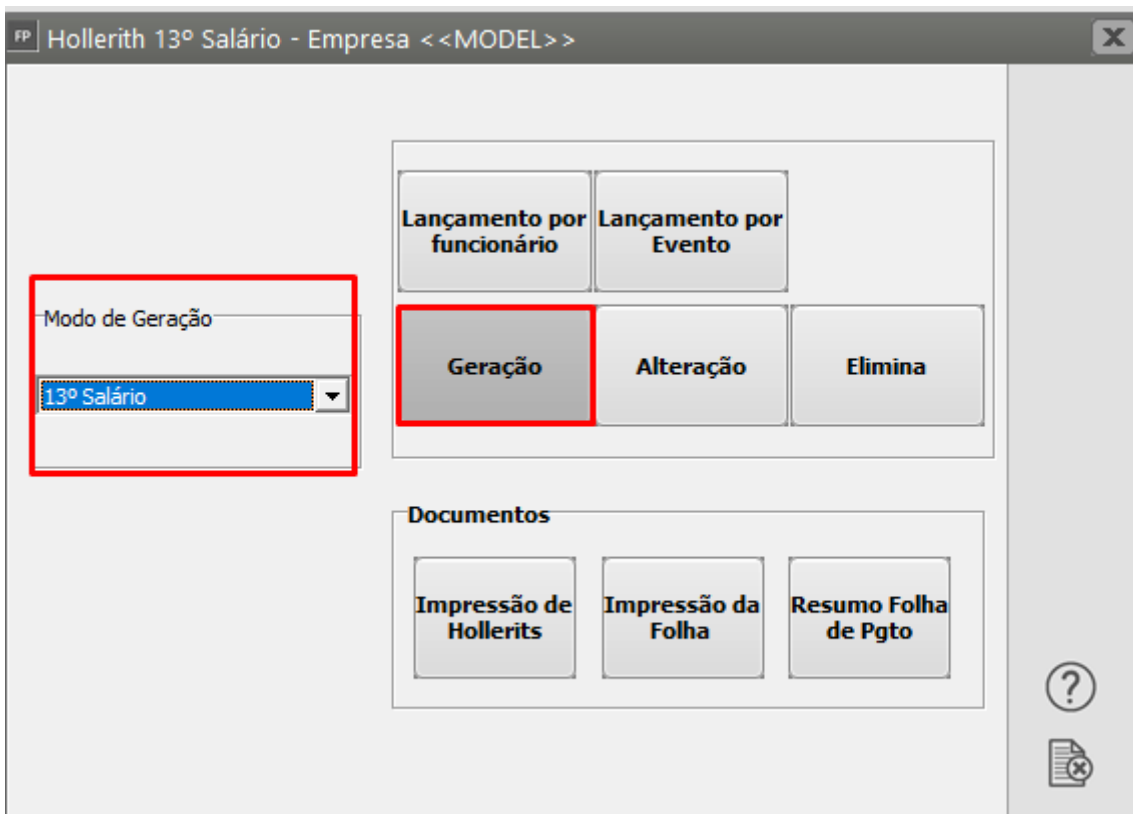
FP Hollerith 13º Salário - Empresa <<MODEL>>

Modo de Geração

13º Salário

Lançamento por funcionário

Lançamento por Evento

Geração

Alteração

Elimina

Documentos

Impressão de Hollerits

Impressão da Folha

Resumo Folha de Pgto

?